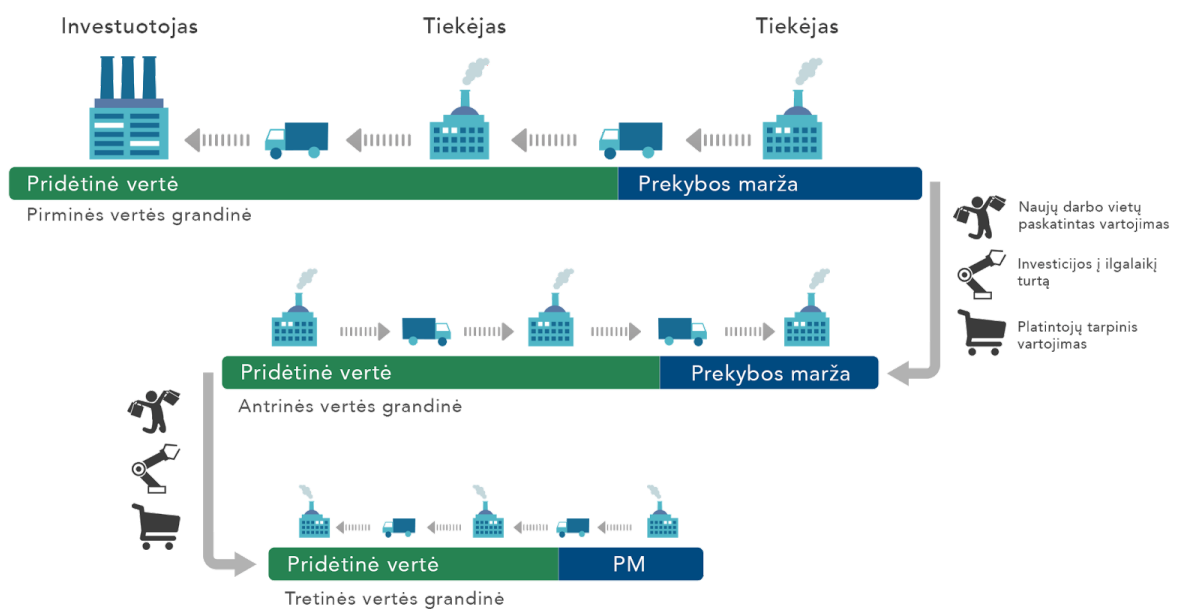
Investuotojas

Tiekėjas

Tiekėjas

Pridėtinė vertė

Prekybos marža

Pirminės vertės grandinė

Naujų darbo vietų paskatintas vartojimas

Investicijos į ilgalaikį turtą

Platintojų tarpinis vartojimas

Pridėtinė vertė

Prekybos marža

Antrinės vertės grandinė

Pridėtinė vertė

PM

Tretinės vertės grandinė